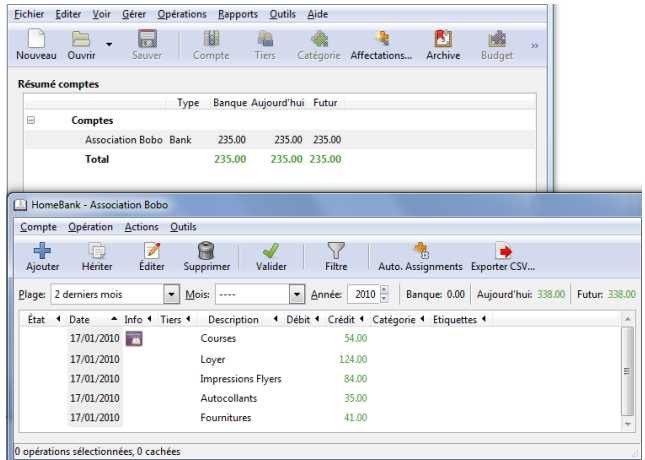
Fichier Editer Voir Gérer Opérations Rapports Outils Aide

Nouveau Ouvrir Sauver Compte Tiers Catégorie Affectations... Archive Budget »

Résumé comptes

| | Type | Banque | Aujourd'hui | Futur |
|---|---|---|---|---|
| Comptes | | | | |
| Association Bobo | Bank | 235.00 | 235.00 | 235.00 |
| Total | | 235.00 | 235.00 | 235.00 |

HomeBank - Association Bobo

Compte Opération Actions Outils

Ajouter Hériter Editer Supprimer Valider Filtre Auto. Assignments Exporter CSV...

Plage: 2 derniers mois Mois: ---- Année: 2010 Banque: 0.00 Aujourd'hui: 338.00 Futur: 338.00

| État | Date | Info | Tiers | Description | Débit | Crédit | Catégorie | Etiquettes |
|---|---|---|---|---|---|---|---|---|
| | 17/01/2010 | | | Courses | | 54.00 | | |
| | 17/01/2010 | | | Loyer | | 124.00 | | |
| | 17/01/2010 | | | Impressions Flyers | | 84.00 | | |
| | 17/01/2010 | | | Autocollants | | 35.00 | | |
| | 17/01/2010 | | | Fournitures | | 41.00 | | |

0 opérations sélectionnées, 0 cachées